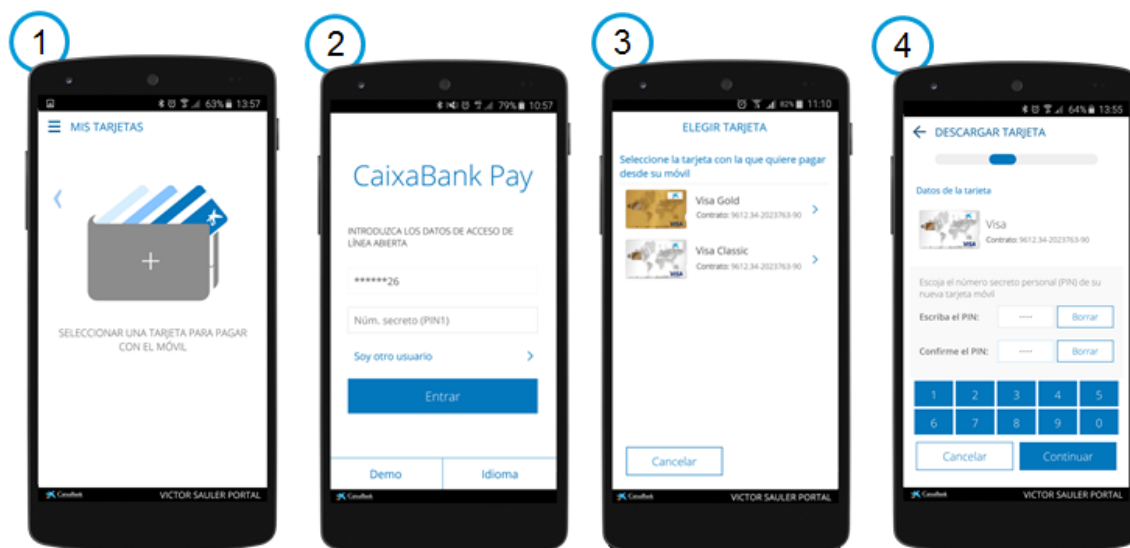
1

63% 13:57

MIS TARJETAS

SELECCIONAR UNA TARJETA PARA PAGAR CON EL MÓVIL

CaixaBank VICTOR SAULER PORTAL

2

79% 10:57

CaixaBank Pay

INTRODUZCA LOS DATOS DE ACCESO DE LÍNEA ABIERTA

******26

Núm. secreto (PIN1)

Soy otro usuario

Entrar

Demo

Idioma

CaixaBank

3

82% 11:10

ELEGIR TARJETA

Seleccione la tarjeta con la que quiere pagar desde su móvil

Visa Gold
Contrato: 9612.34-2023763-90

Visa Classic
Contrato: 9612.34-2023763-90

Cancelar

CaixaBank VICTOR SAULER PORTAL

4

64% 13:55

DESCARGAR TARJETA

Datos de la tarjeta

Visa
Contrato: 9612.34-2023763-90

Escoja el número secreto personal (PIN) de su nueva tarjeta móvil

Escriba el PIN: ---- Borrar

Confirme el PIN: ---- Borrar

| 1 | 2 | 3 | 4 | 5 |
|---|---|---|---|---|
| 6 | 7 | 8 | 9 | 0 |

Cancelar

Continuar

CaixaBank VICTOR SAULER PORTAL